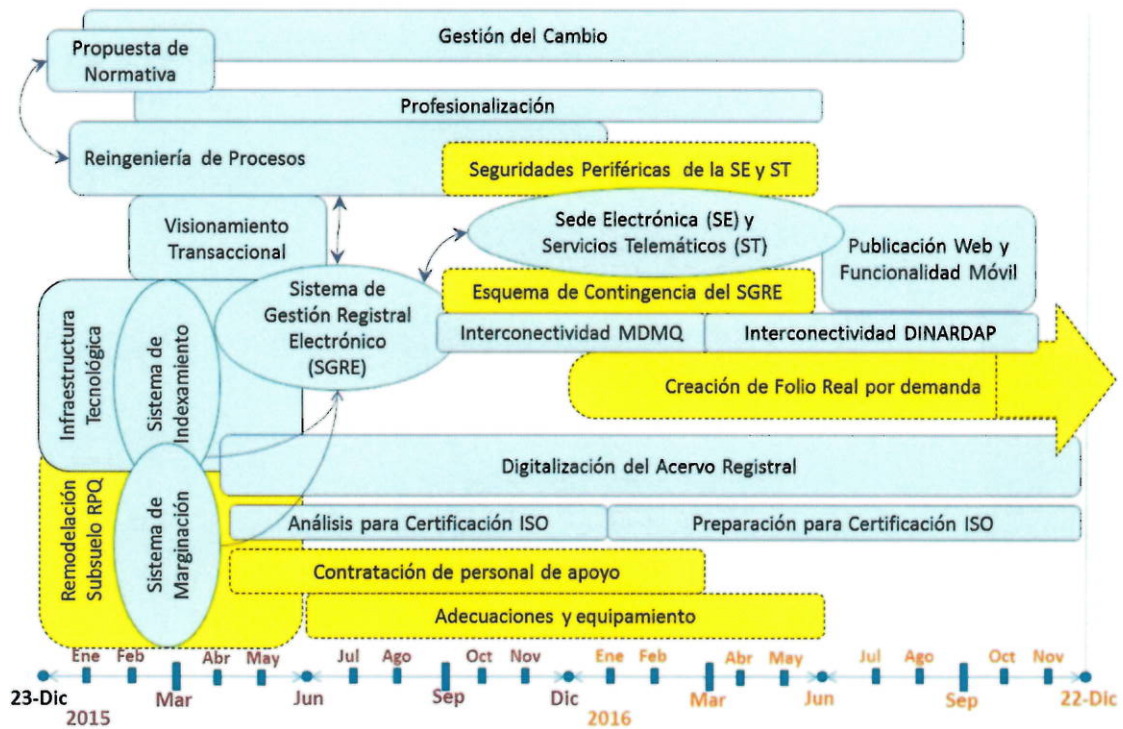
Gestión del Cambio

Propuesta de Normativa

Profesionalización

Reingeniería de Procesos

Seguridades Periféricas de la SE y ST

Visionamiento Transaccional

Sede Electrónica (SE) y Servicios Telemáticos (ST)

Publicación Web y Funcionalidad Móvil

Sistema de Gestión Registral Electrónico (SGRE)

Esquema de Contingencia del SGRE

Infraestructura Tecnológica

Sistema de Indexamiento

Interconectividad MDMQ

Interconectividad DINARDAP

Creación de Folio Real por demanda

Digitalización del Acervo Registral

Remodelación Subsuelo RPQ

Sistema de Marginación

Análisis para Certificación ISO

Preparación para Certificación ISO

Contratación de personal de apoyo

Adecuaciones y equipamiento

23-Dic Ene Feb Mar Abr May Jun Jul Ago Sep Oct Nov Dic Ene Feb Mar Abr May Jun Jul Ago Sep Oct Nov 22-Dic

2015

2016